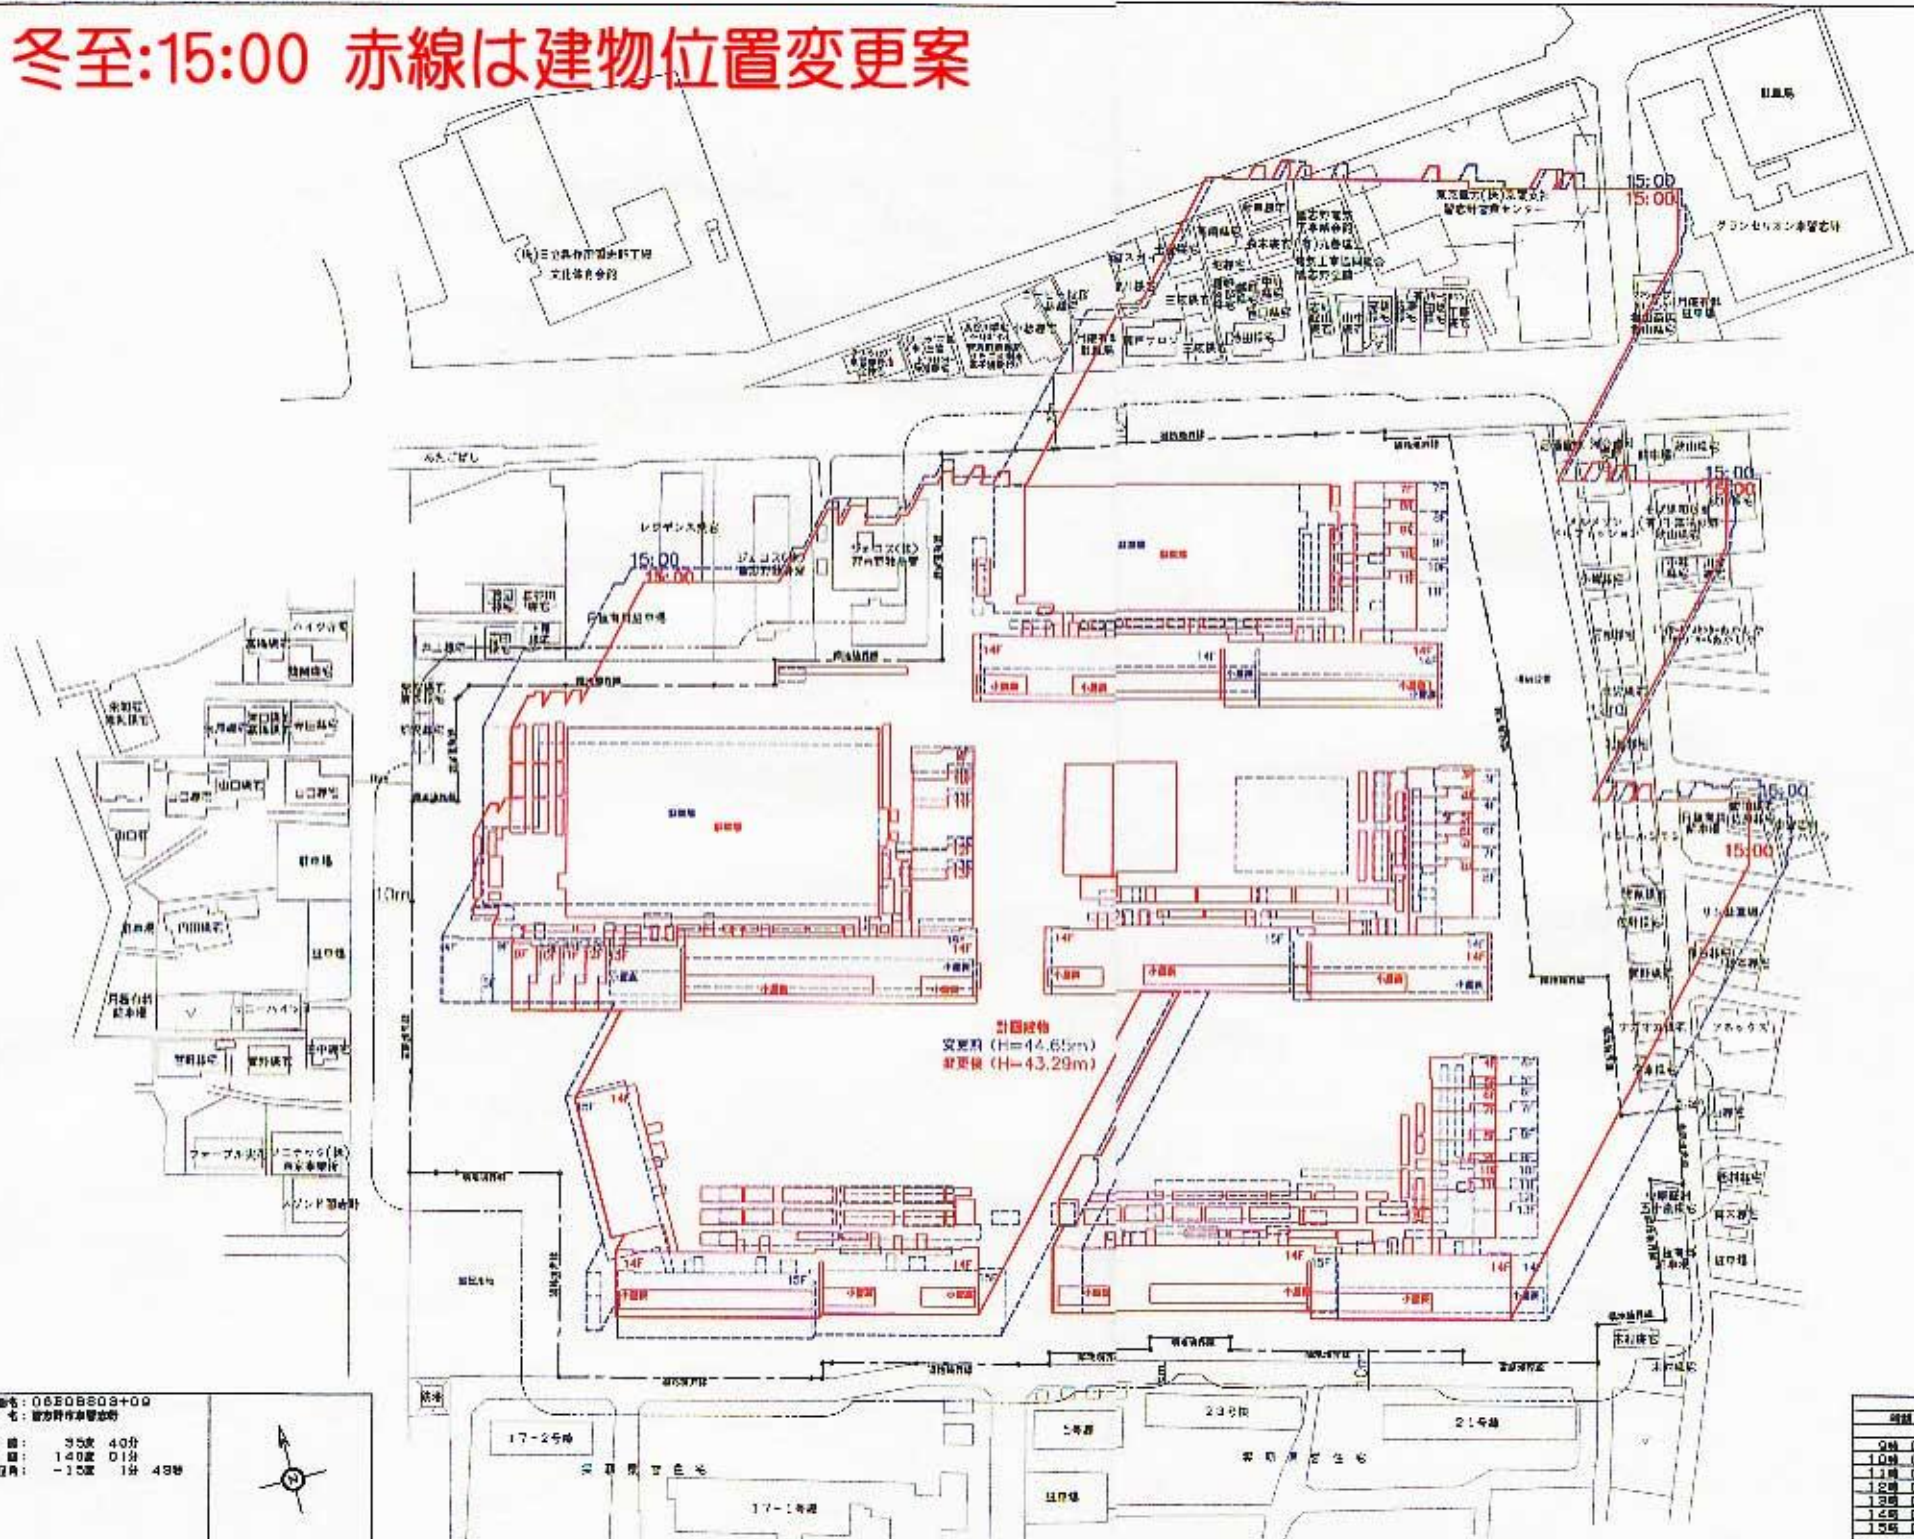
冬至:15:00 赤線は建物位置変更案

15:00
15:00

15:00
15:00

15:00
15:00

15:00
15:00

14F
14F
14F
13F
13F
14F
15F
14F
14F
14F
15F
14F
14F
15F
14F

10m

計画建物
変更前（H=44.65m）
変更後（H=43.29m）

17-2号棟
17-1号棟
23号棟
21号棟

N

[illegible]: 35度 40分
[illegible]: 140度 01分
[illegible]: -15度 1分 49秒